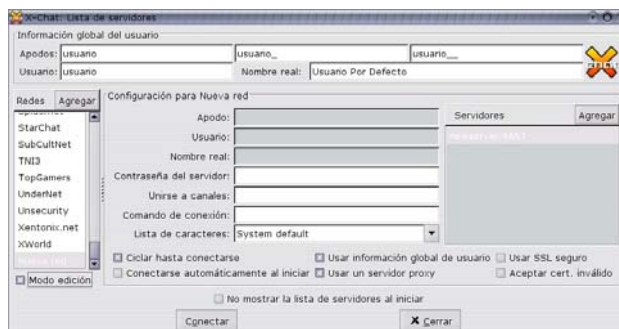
X-Chat: Lista de servidores

Información global del usuario

Apodos: usuario | usuario_ | usuario__

Usuario: usuario | Nombre real: Usuario Por Defecto

Redes | Agregar

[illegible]
StarChat
SubCultNet
TNI3
TopGamers
UnderNet
Unsecurity
Xentonix.net
XWorld
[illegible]

Modo edición

Configuración para Nueva red

Apodo:
Usuario:
Nombre real:
Contraseña del servidor:
Unirse a canales:
Comando de conexión:
Lista de caracteres: System default

Servidores | Agregar

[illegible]

Ciclar hasta conectarse
Usar información global de usuario
Usar SSL seguro
Conectarse automáticamente al iniciar
Usar un servidor proxy
Aceptar cert. inválido

No mostrar la lista de servidores al iniciar

Conectar
Cerrar